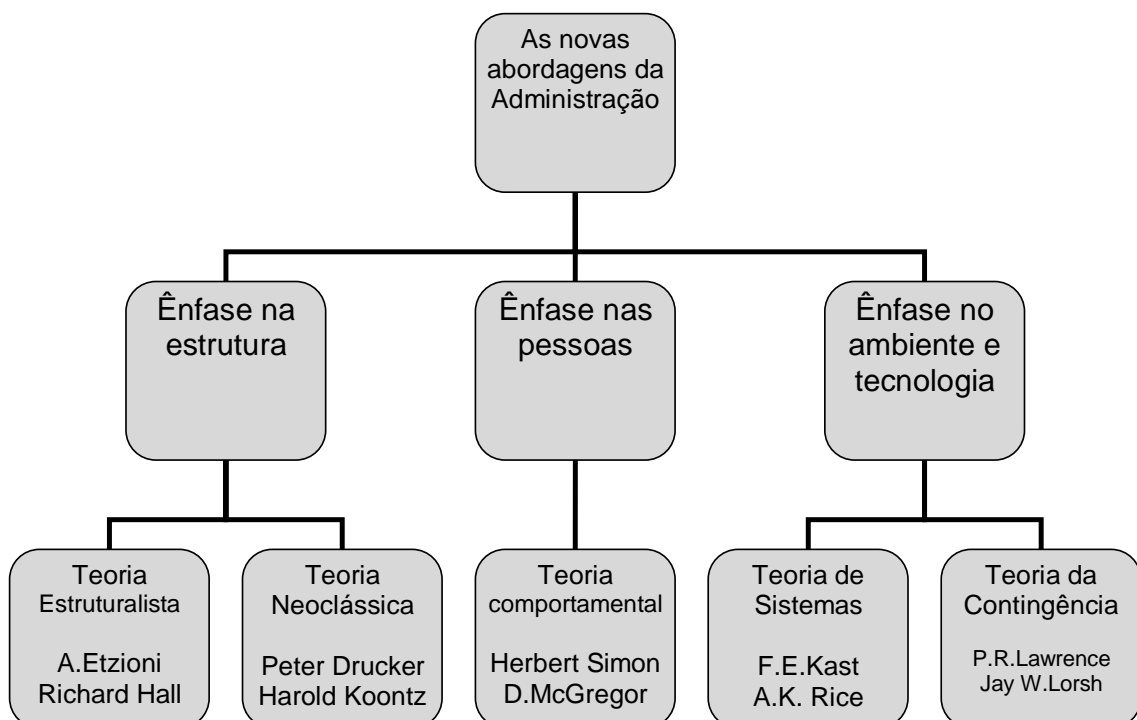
As novas abordagens da Administração

Ênfase na estrutura

Ênfase nas pessoas

Ênfase no ambiente e tecnologia

Teoria Estruturalista

A.Etzioni
Richard Hall

Teoria Neoclássica

Peter Drucker
Harold Koontz

Teoria comportamental

Herbert Simon
D.McGregor

Teoria de Sistemas

F.E.Kast
A.K. Rice

Teoria da Contingência

P.R.Lawrence
Jay W.Lorsh